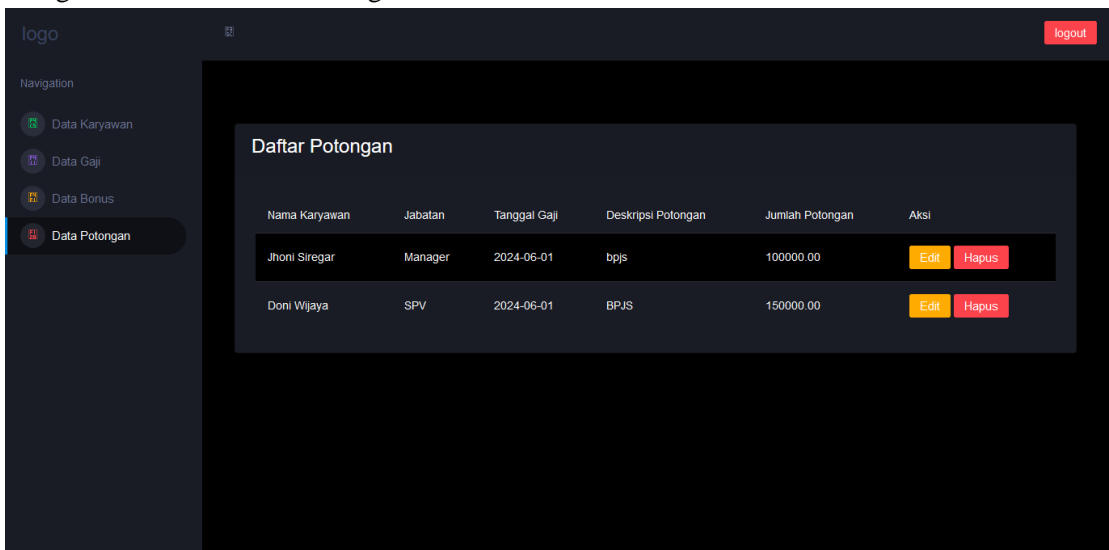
logo

logout

Navigation

Data Karyawan

Data Gaji

Data Bonus

Data Potongan

Daftar Potongan

| Nama Karyawan | Jabatan | Tanggal Gaji | Deskripsi Potongan | Jumlah Potongan | Aksi |
|---|---|---|---|---|---|
| Jhoni Siregar | Manager | 2024-06-01 | bpjs | 100000.00 | Edit Hapus |
| Doni Wijaya | SPV | 2024-06-01 | BPJS | 150000.00 | Edit Hapus |